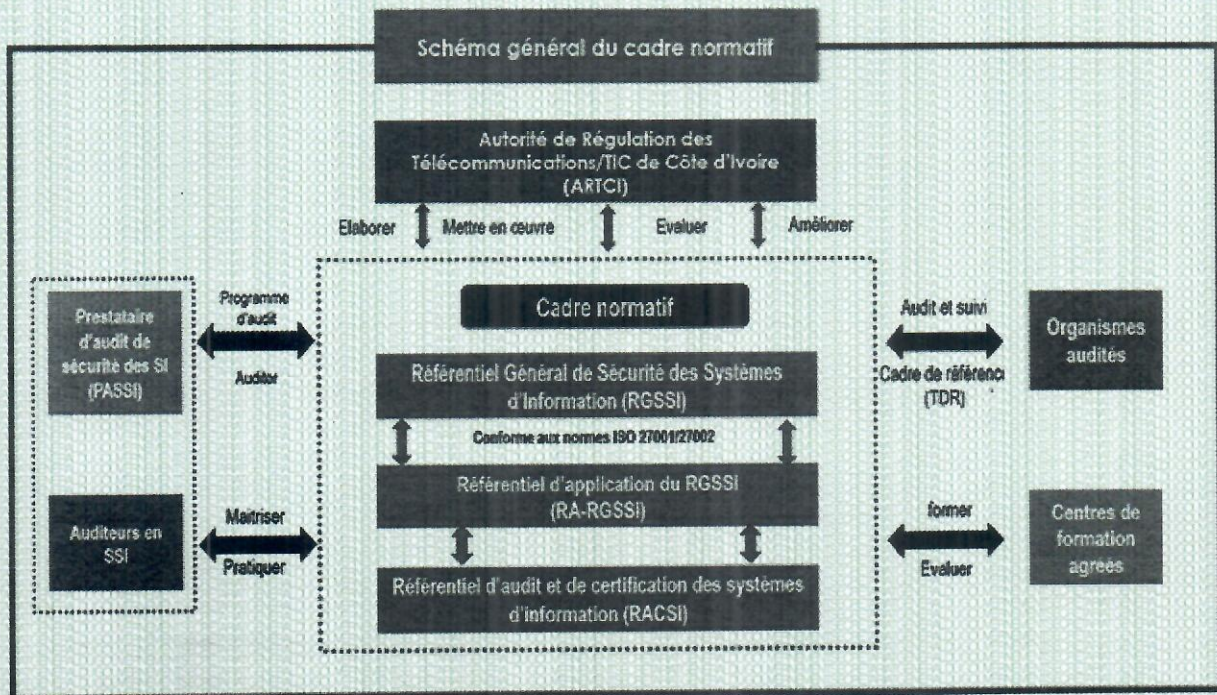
Schéma général du cadre normatif

Autorité de Régulation des Télécommunications/TIC de Côte d'Ivoire (ARTCI)

Elaborer

Mettre en œuvre

Evaluer

Améliorer

Prestataire d'audit de sécurité des SI (PASSI)

Programme d'audit

Auditer

Auditeurs en SSI

Maitriser

Pratiquer

Cadre normatif

Référentiel Général de Sécurité des Systèmes d'Information (RGSSI)

Conforme aux normes ISO 27001/27002

Référentiel d'application du RGSSI (RA-RGSSI)

Référentiel d'audit et de certification des systèmes d'information (RACSI)

Audit et suivi

Cadre de référenc

(TDR)

Organismes audités

former

Evaluer

Centres de formation agrées